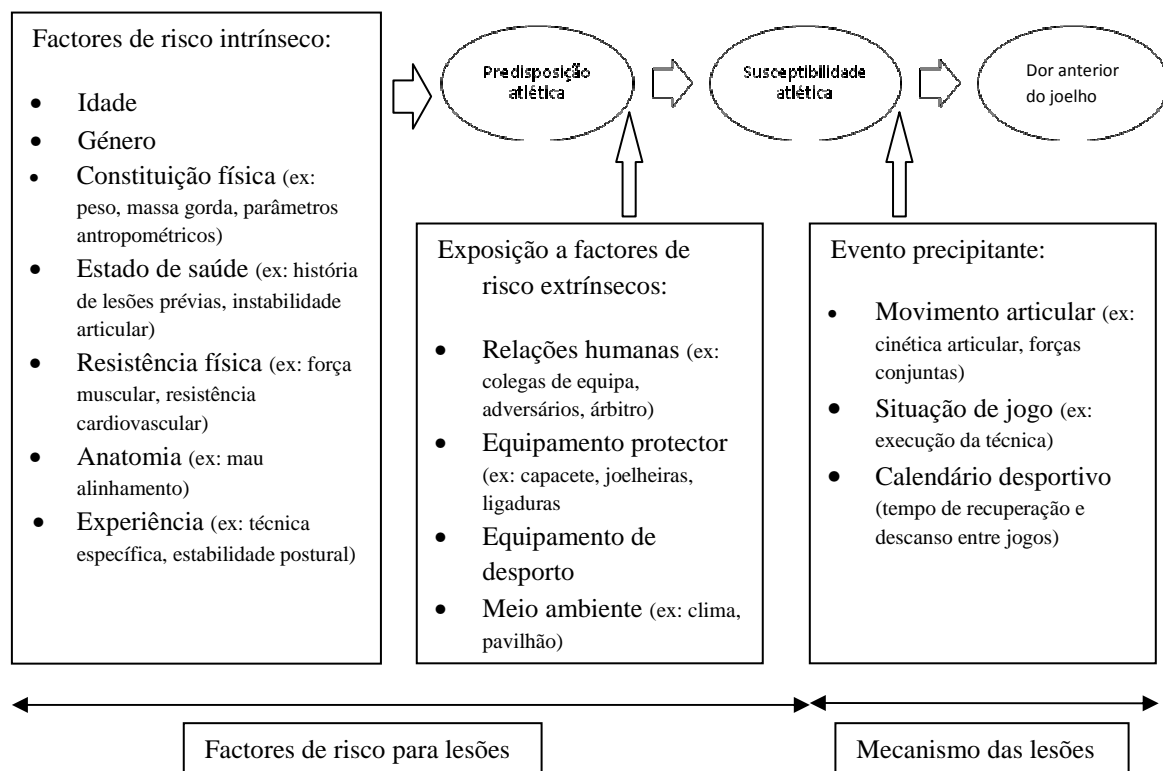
Factores de risco intrínseco:

- Idade
- Género
- Constituição física (ex: peso, massa gorda, parâmetros antropométricos)
- Estado de saúde (ex: história de lesões prévias, instabilidade articular)
- Resistência física (ex: força muscular, resistência cardiovascular)
- Anatomia (ex: mau alinhamento)
- Experiência (ex: técnica específica, estabilidade postural)

Predisposição atlética

Susceptibilidade atlética

Dor anterior do joelho

Exposição a factores de risco extrínsecos:

- Relações humanas (ex: colegas de equipa, adversários, árbitro)
- Equipamento protector (ex: capacete, joelheiras, ligaduras
- Equipamento de desporto
- Meio ambiente (ex: clima, pavilhão)

Evento precipitante:

- Movimento articular (ex: cinética articular, forças conjuntas)
- Situação de jogo (ex: execução da técnica)
- Calendário desportivo (tempo de recuperação e descanso entre jogos)

Factores de risco para lesões

Mecanismo das lesões